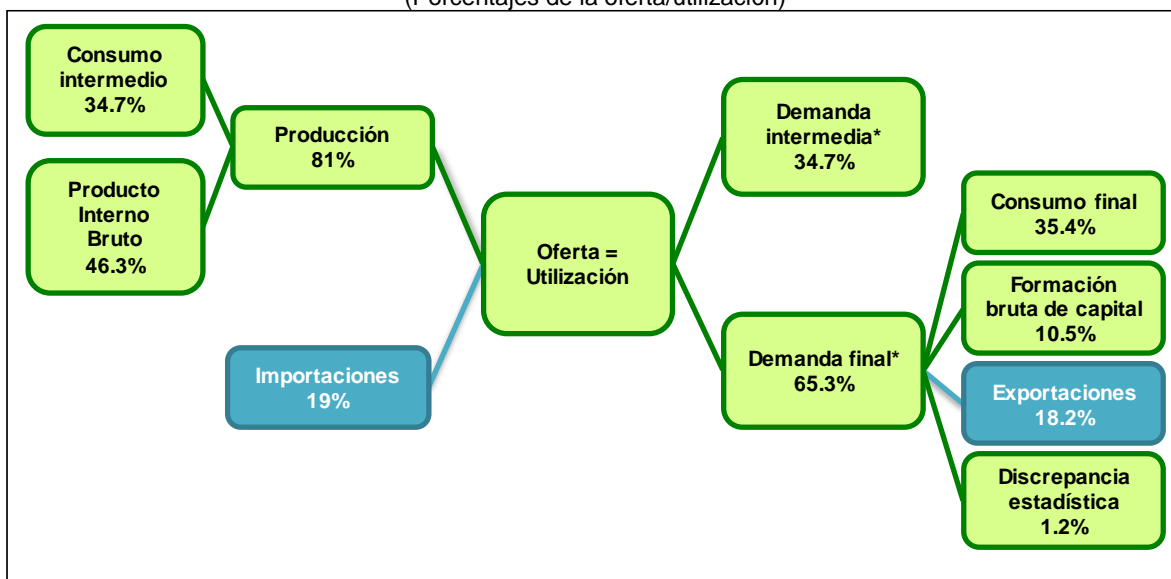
(Porcentajes de la oferta/utilización)

Consumo intermedio 34.7%

Producto Interno Bruto 46.3%

Producción 81%

Importaciones 19%

Oferta = Utilización

Demanda intermedia* 34.7%

Demanda final* 65.3%

Consumo final 35.4%

Formación bruta de capital 10.5%

Exportaciones 18.2%

Discrepancia estadística 1.2%